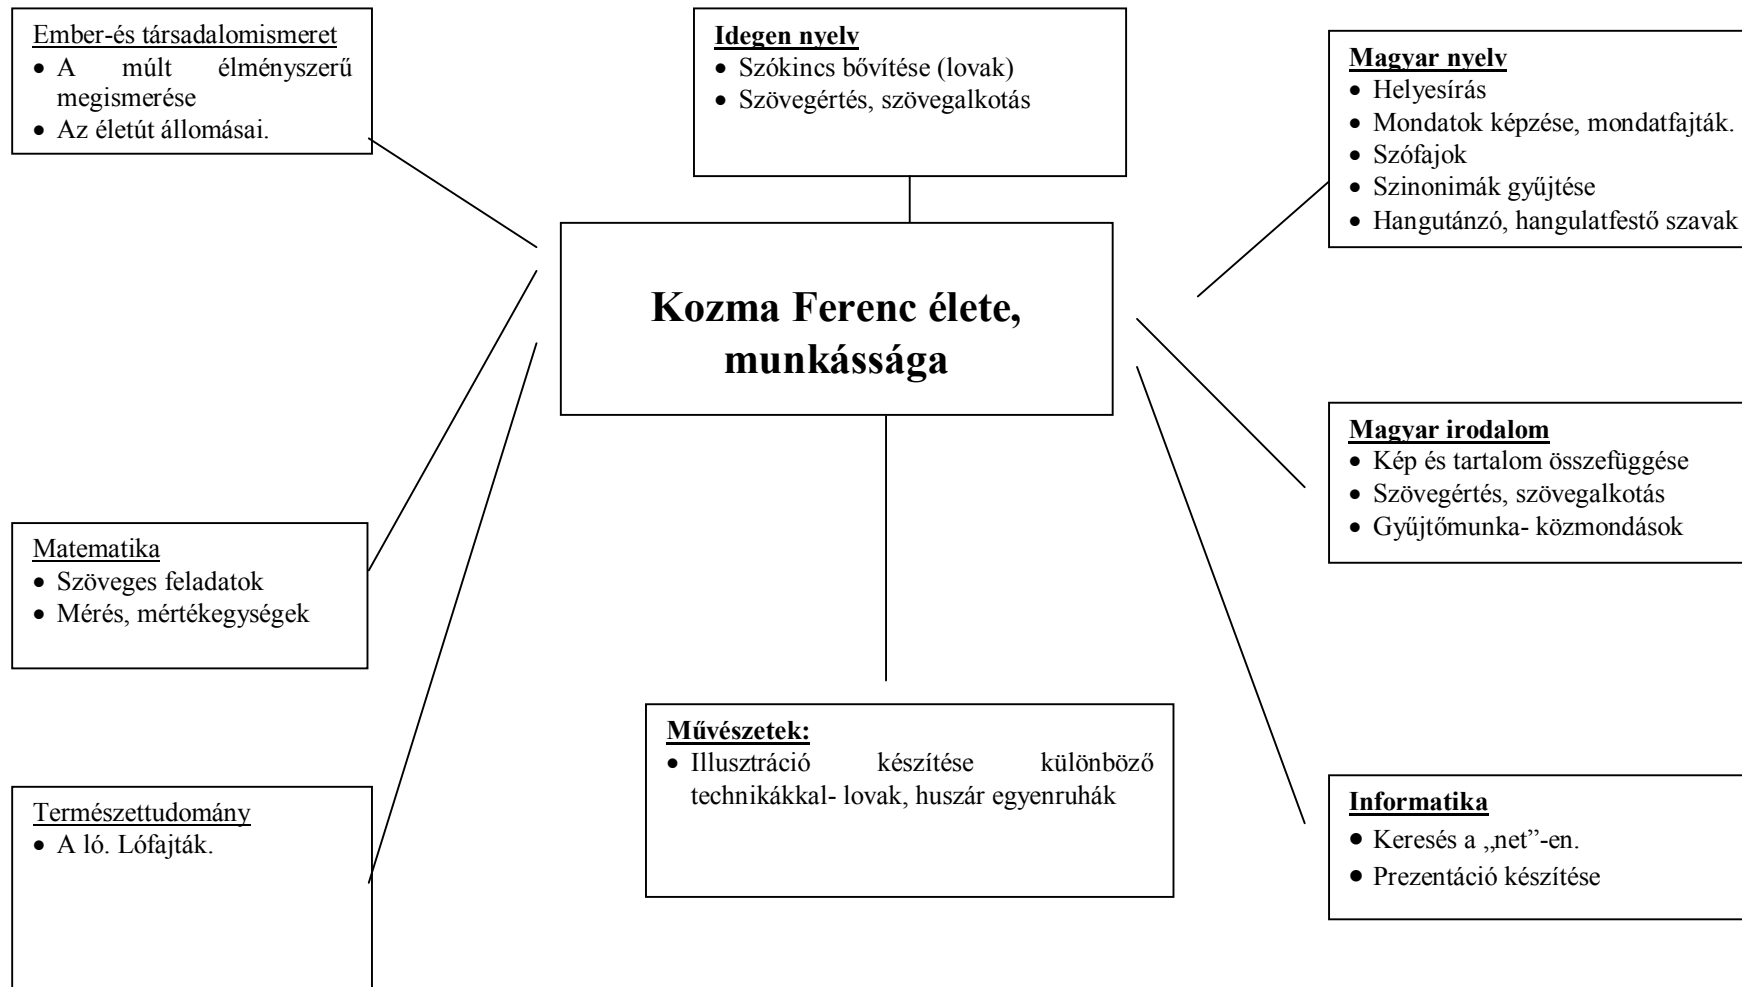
Ember-és társadalomismeret
• A múlt élményszerű megismerése
• Az életút állomásai.

Idegen nyelv
• Szókincs bővítése (lovak)
• Szövegértés, szövegalkotás

Magyar nyelv
• Helyesírás
• Mondatok képzése, mondatfajták.
• Szófajok
• Szinonimák gyűjtése
• Hangutánzó, hangulatfestő szavak

Kozma Ferenc élete, munkássága

Magyar irodalom
• Kép és tartalom összefüggése
• Szövegértés, szövegalkotás
• Gyűjtőmunka- közmondások

Matematika
• Szöveges feladatok
• Mérés, mértékegységek

Művészetek:
• Illusztráció készítése különböző technikákkal- lovak, huszár egyenruhák

Informatika
• Keresés a „net”-en.
• Prezentáció készítése

Természettudomány
• A ló. Lófajták.